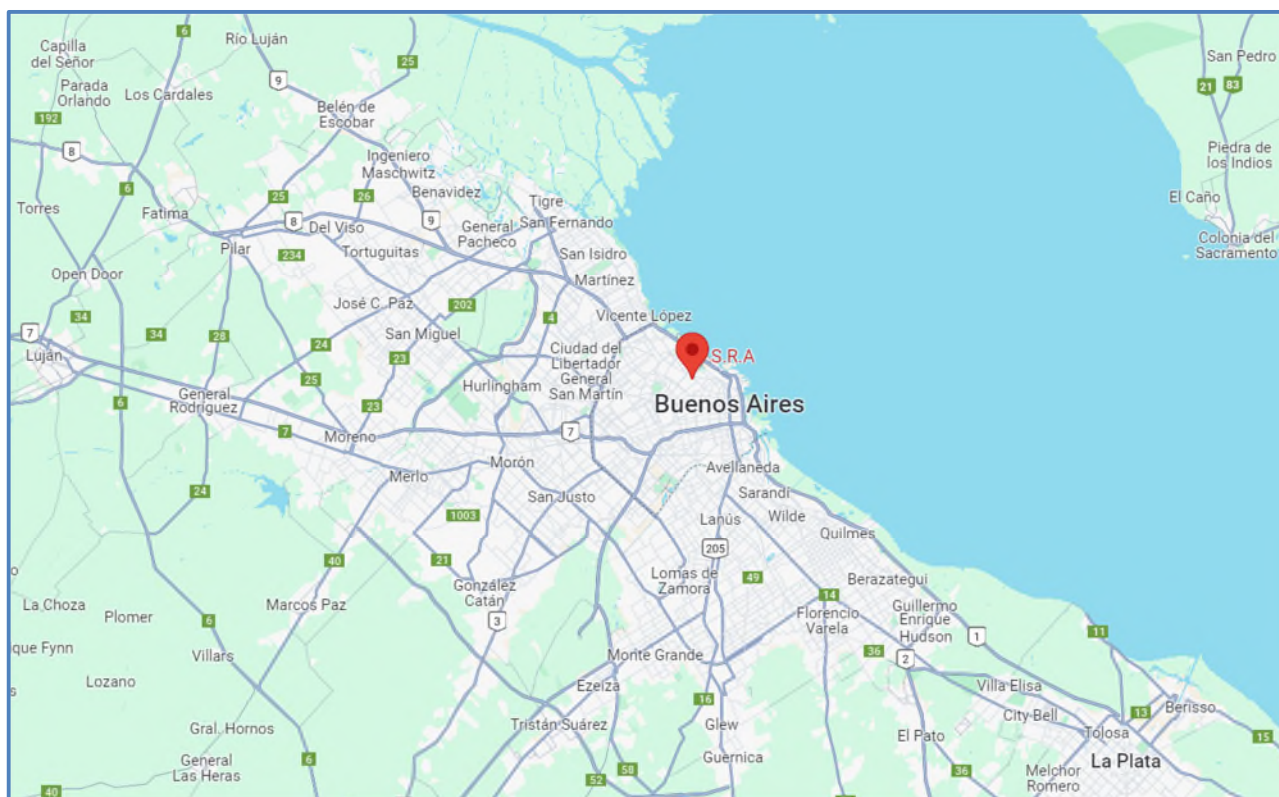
Capilla del Señor
6
Río Luján
25
9
Parada Orlando
Los Cardales
Belén de Escobar
192
8
Ingeniero Maschwitz
6
Benavidez
Torres
Fatima
25
26
Tigre
8
9
General Pacheco
San Fernando
Del Viso
Pilar
234
Tortuguitas
San Isidro
Open Door
Martínez
José C. Paz
202
7
34
34
28
24
4
Vicente López
San Miguel
S.R.A
Luján
23
Ciudad del Libertador General San Martín
25
Hurlingham
General Rodríguez
6
23
Buenos Aires
7
Moreno
7
Avellaneda
Merlo
Morón
Sarandí
24
San Justo
Wilde
1003
Lanús
Quilmes
205
21
40
Lomas de Zamora
49
14
Berazategui
González Catán
Guillermo Enrique Hudson
La Choza
Plomer
Marcos Paz
3
Florencio Varela
6
1
11
ique Fynn
Villars
36
2
Monte Grande
Lozano
Ezeiza
Villa Elisa
16
City Bell
13
Berisso
Tristán Suárez
Glew
Gral. Hornos
Tolosa
15
El Pato
General Las Heras
6
Guernica
La Plata
52
58
36
Melchor Romero
40
San Pedro
21
83
Piedra de los Indios
El Caño
Colonia del Sacramento